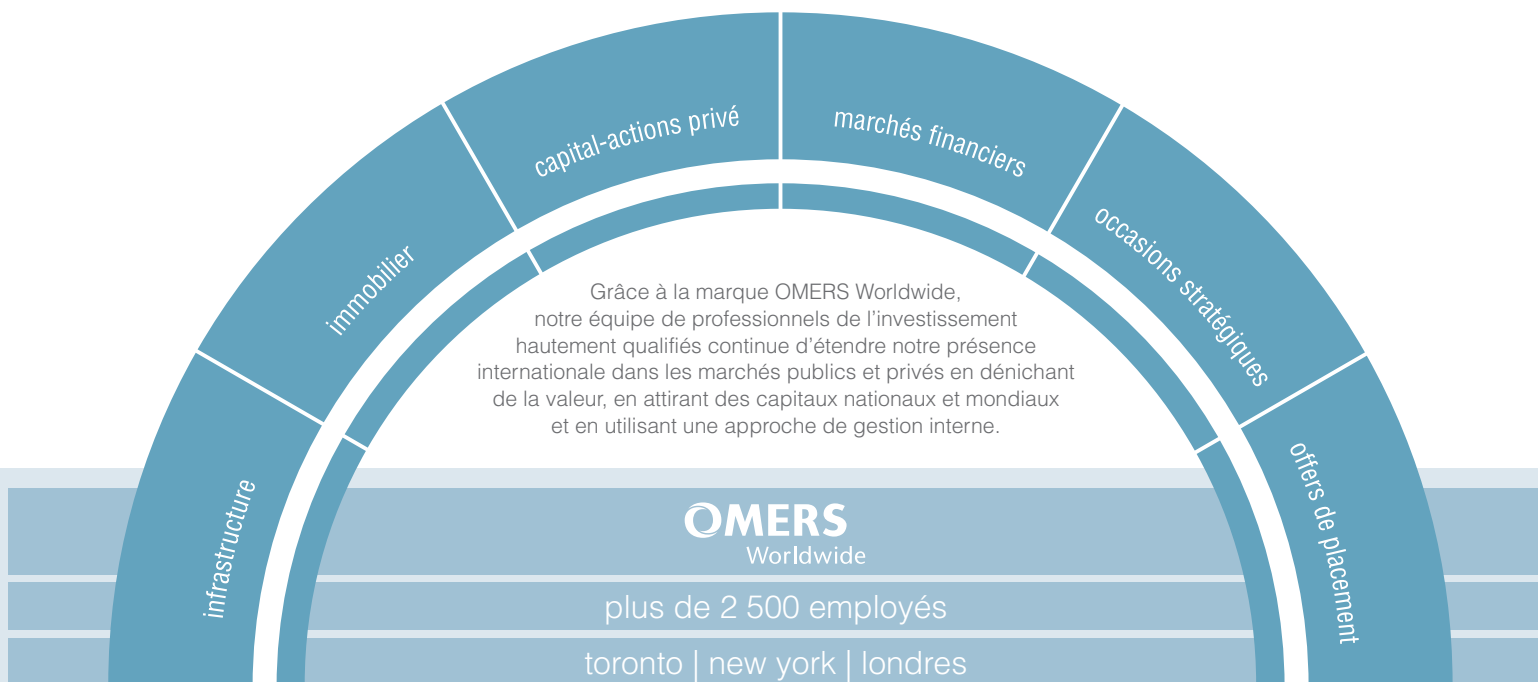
infrastructure

immobilier

capital-actions privé

marchés financiers

occasions stratégiques

offers de placement

Grâce à la marque OMERS Worldwide, notre équipe de professionnels de l'investissement hautement qualifiés continue d'étendre notre présence internationale dans les marchés publics et privés en dénichant de la valeur, en attirant des capitaux nationaux et mondiaux et en utilisant une approche de gestion interne.

OMERS Worldwide

plus de 2 500 employés

toronto | new york | londres